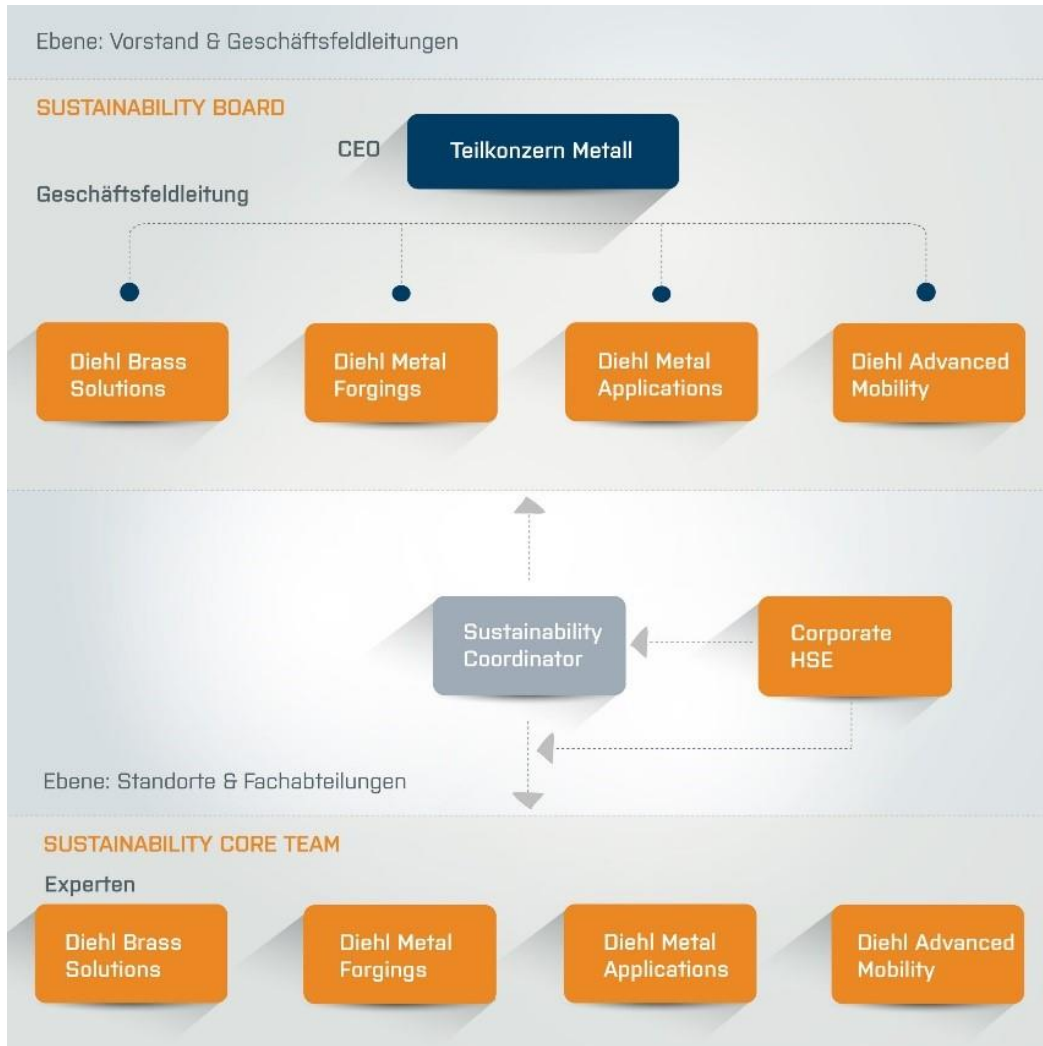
Ebene: Vorstand & Geschäftsfeldleitungen

SUSTAINABILITY BOARD

CEO

Teilkonzern Metall

Geschäftsfeldleitung

Diehl Brass Solutions

Diehl Metal Forgings

Diehl Metal Applications

Diehl Advanced Mobility

Sustainability Coordinator

Corporate HSE

Ebene: Standorte & Fachabteilungen

SUSTAINABILITY CORE TEAM

Experten

Diehl Brass Solutions

Diehl Metal Forgings

Diehl Metal Applications

Diehl Advanced Mobility